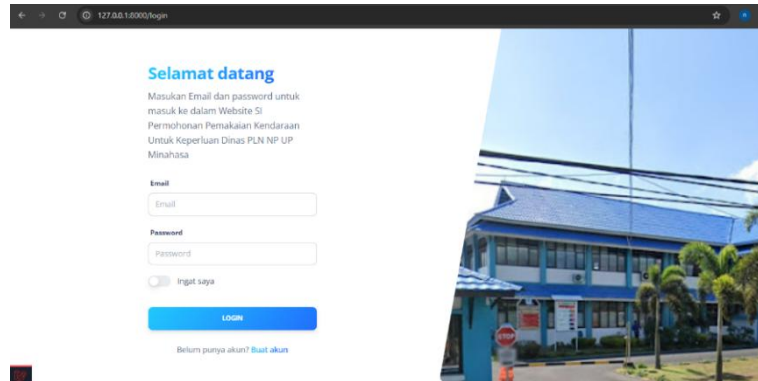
127.0.0.1:8000/login

Selamat datang

Masukan Email dan password untuk masuk ke dalam Website SI Permohonan Pemakaian Kendaraan Untuk Keperluan Dinas PLN NP UP Minahasa

Email

Email

Password

Password

Ingat saya

LOGIN

Belum punya akun? Buat akun

STOP